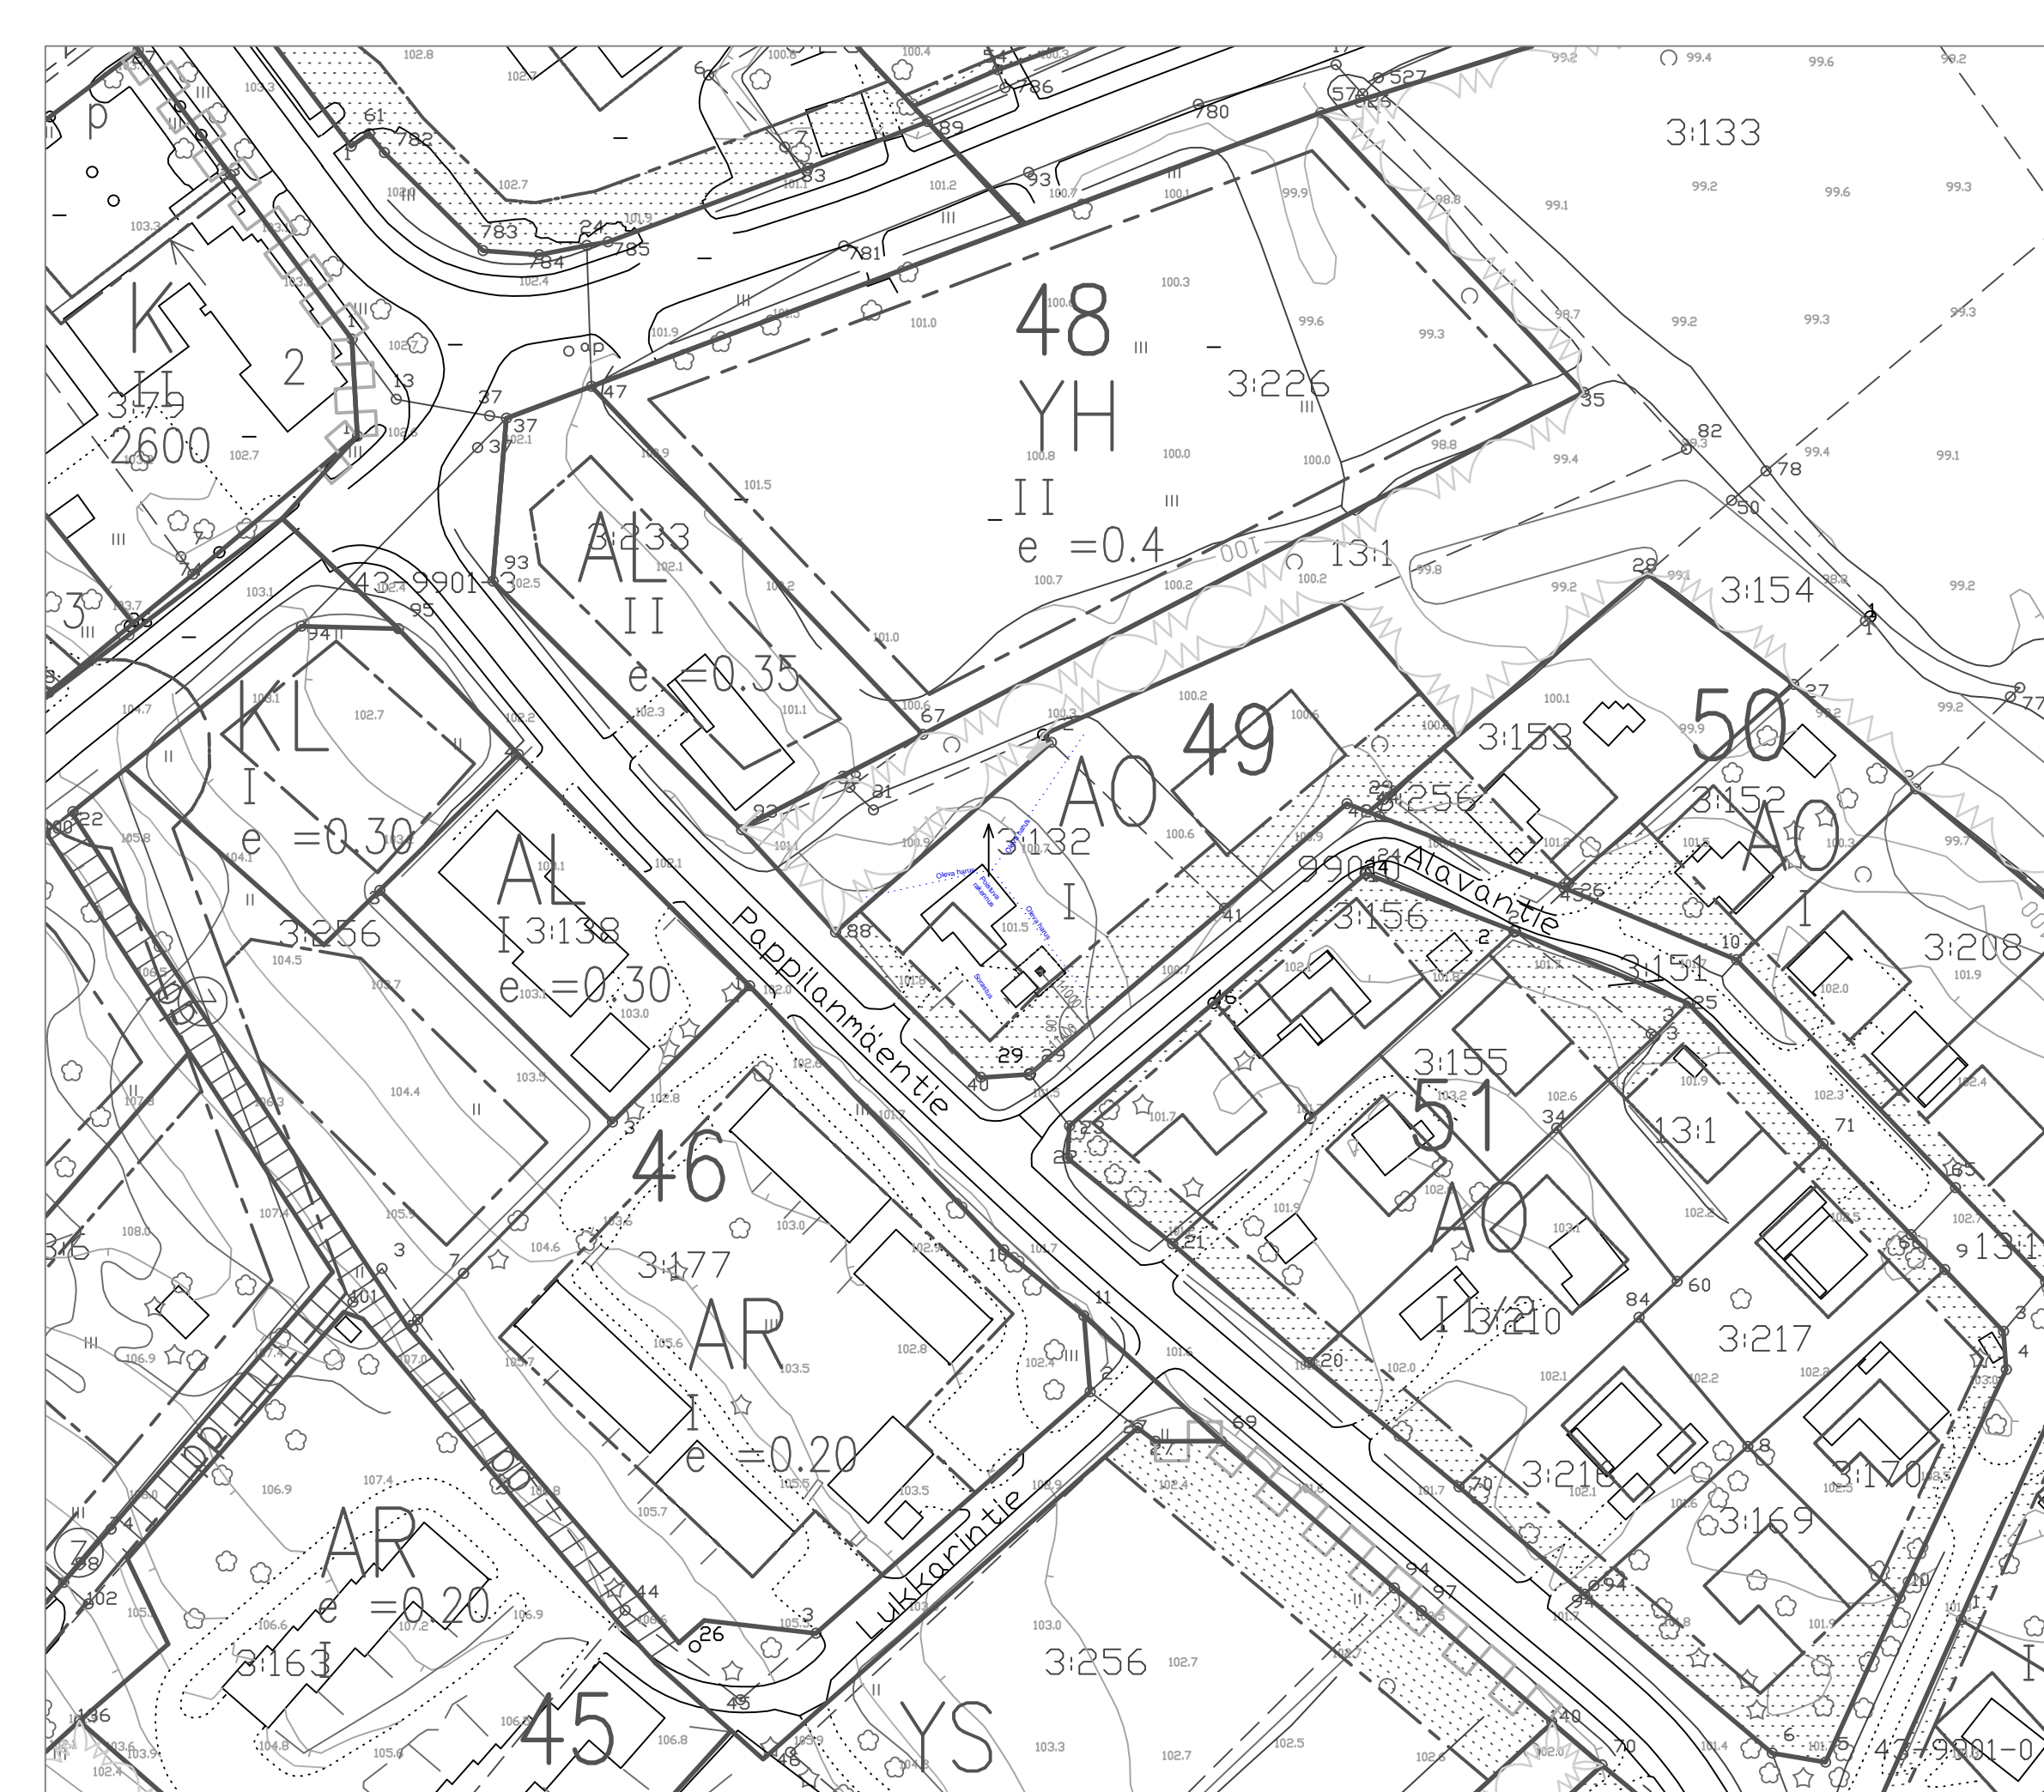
3:133

48
YH
II
e =0.4

3:226

3:233
AL
II
e =0.35

K
II
3:179
2600
2

KL
I
e =0.30

AL
I 3:138
e =0.30

3:256

3:154

50
3:153
3:152
AO
I

49
AO
3:132
I

3:256
Alavantie
3:156
3:151

3:208

Pappilanmäentie

46
3:177
AR
I
e =0.20

3:155
51
13:1
AO
II 3:210
3:217

3:218
3:170
3:169

AR
e =0.20
I
3:163

Lukkarintie

45
YS
3:256

43-9901-0

43-9901-3

Oleva harju
Poistettava rakennus
Oleva harju
Suojattava
Oleva harju
Uusi rakennus